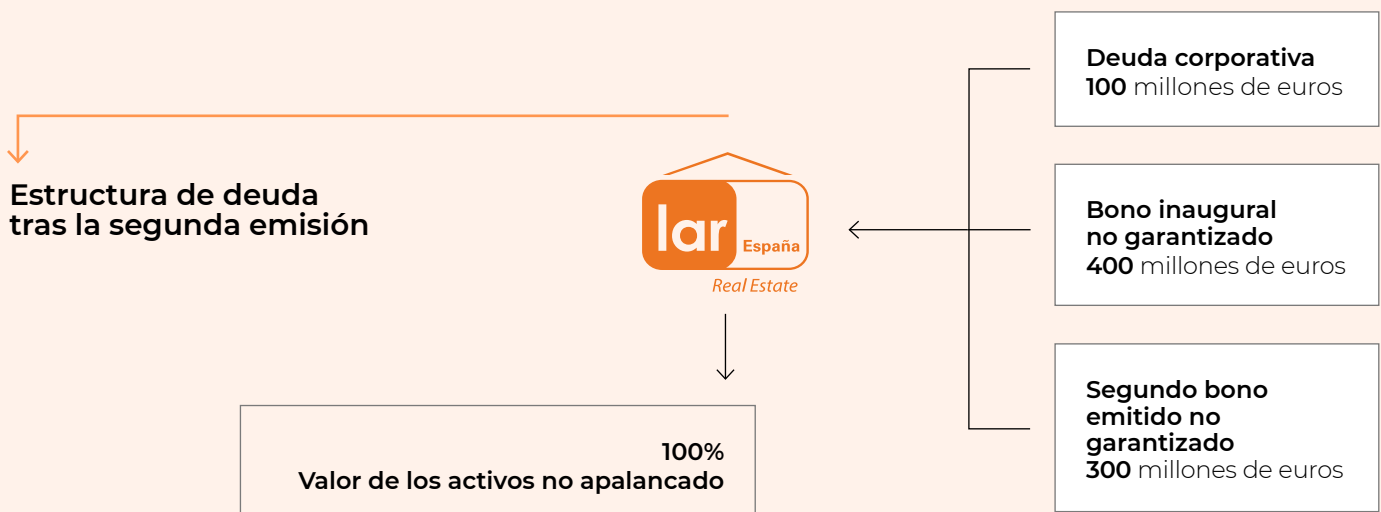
Estructura de deuda tras la segunda emisión

lar España
Real Estate

100%
Valor de los activos no apalancado

Deuda corporativa
**100** millones de euros

Bono inaugural no garantizado
**400** millones de euros

Segundo bono emitido no garantizado
**300** millones de euros